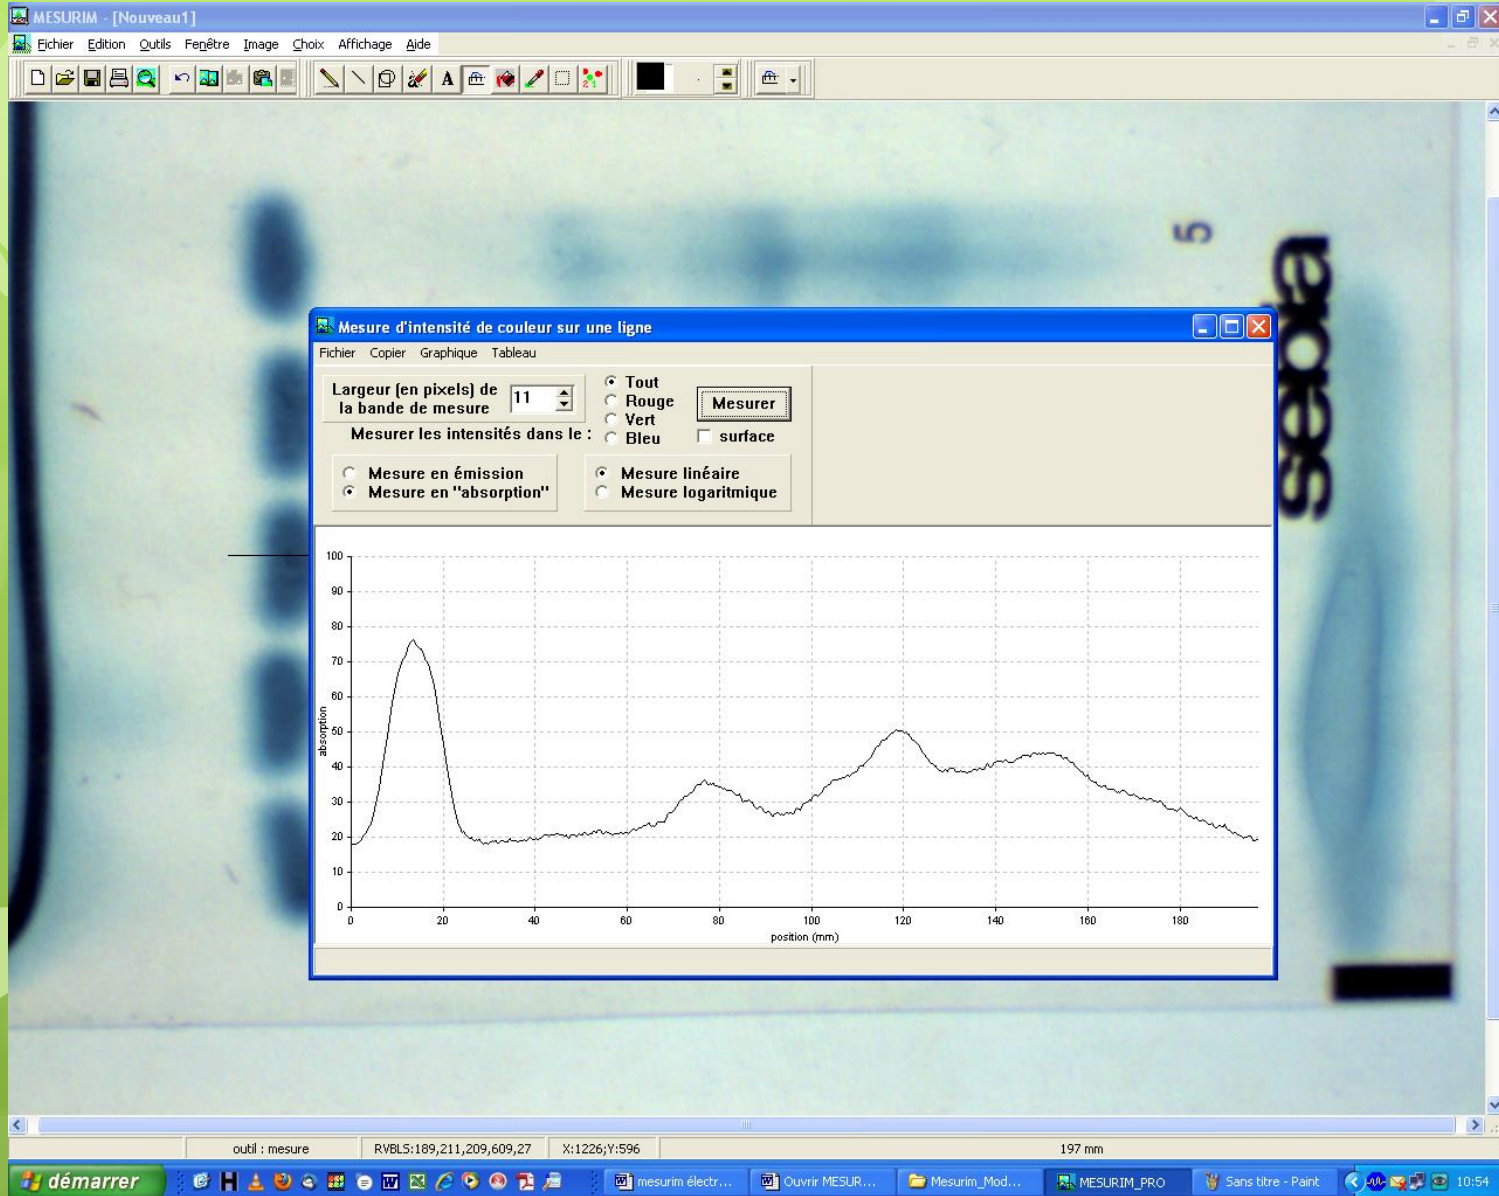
MESURIM - [Nouveau1]

Fichier Edition Outils Fenêtre Image Choix Affichage Aide

5

sebia

Mesure d'intensité de couleur sur une ligne

Fichier Copier Graphique Tableau

Largeur (en pixels) de la bande de mesure 11

Tout
Rouge
Vert
Bleu

Mesurer

surface

Mesurer les intensités dans le :

Mesure en émission
Mesure en "absorption"

Mesure linéaire
Mesure logaritmique

100
90
80
70
60
50
40
30
20
10
0

absorption

0 20 40 60 80 100 120 140 160 180

position (mm)

outil : mesure | RVBLS:189,211,209,609,27 | X:1226;Y:596 | 197 mm

démarrer

mesurim électr... | Ouvrir MESUR... | Mesurim_Mod... | MESURIM_PRO | Sans titre - Paint | 10:54